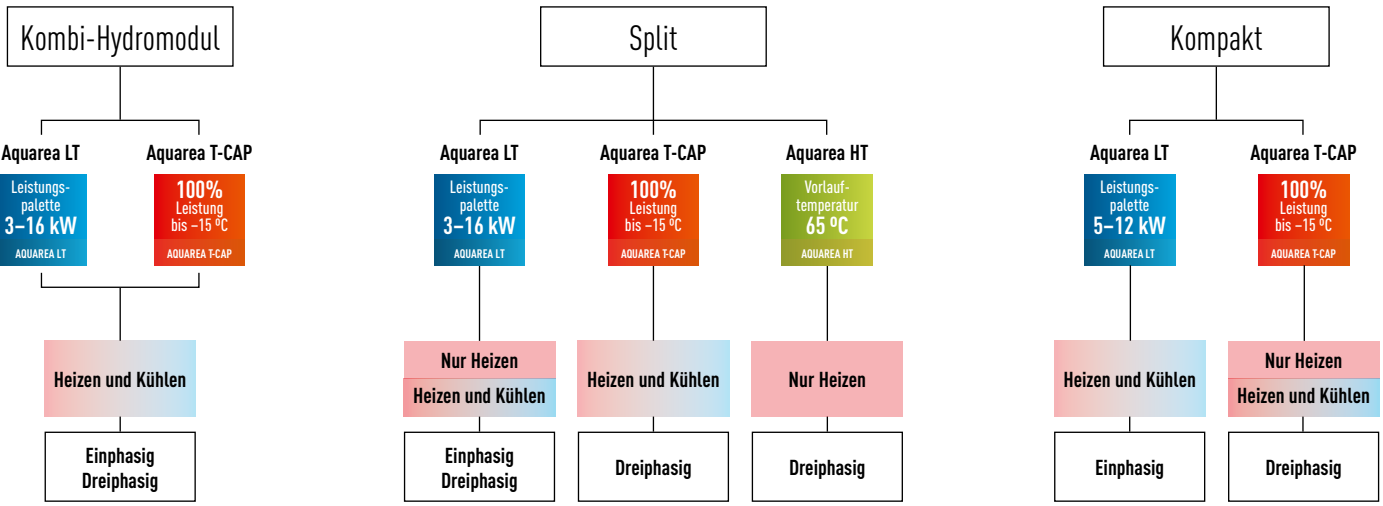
Kombi-Hydromodul

Aquarea LT

Leistungspalette
3–16 kW
AQUAREA LT

Aquarea T-CAP

100%
Leistung
bis –15 ºC
AQUAREA T-CAP

Heizen und Kühlen

Einphasig
Dreiphasig

Split

Aquarea LT

Leistungspalette
3–16 kW
AQUAREA LT

Nur Heizen
Heizen und Kühlen

Einphasig
Dreiphasig

Aquarea T-CAP

100%
Leistung
bis –15 ºC
AQUAREA T-CAP

Heizen und Kühlen

Dreiphasig

Aquarea HT

Vorlauftemperatur
65 ºC
AQUAREA HT

Nur Heizen

Dreiphasig

Kompakt

Aquarea LT

Leistungspalette
5–12 kW
AQUAREA LT

Heizen und Kühlen

Einphasig

Aquarea T-CAP

100%
Leistung
bis –15 ºC
AQUAREA T-CAP

Nur Heizen
Heizen und Kühlen

Dreiphasig